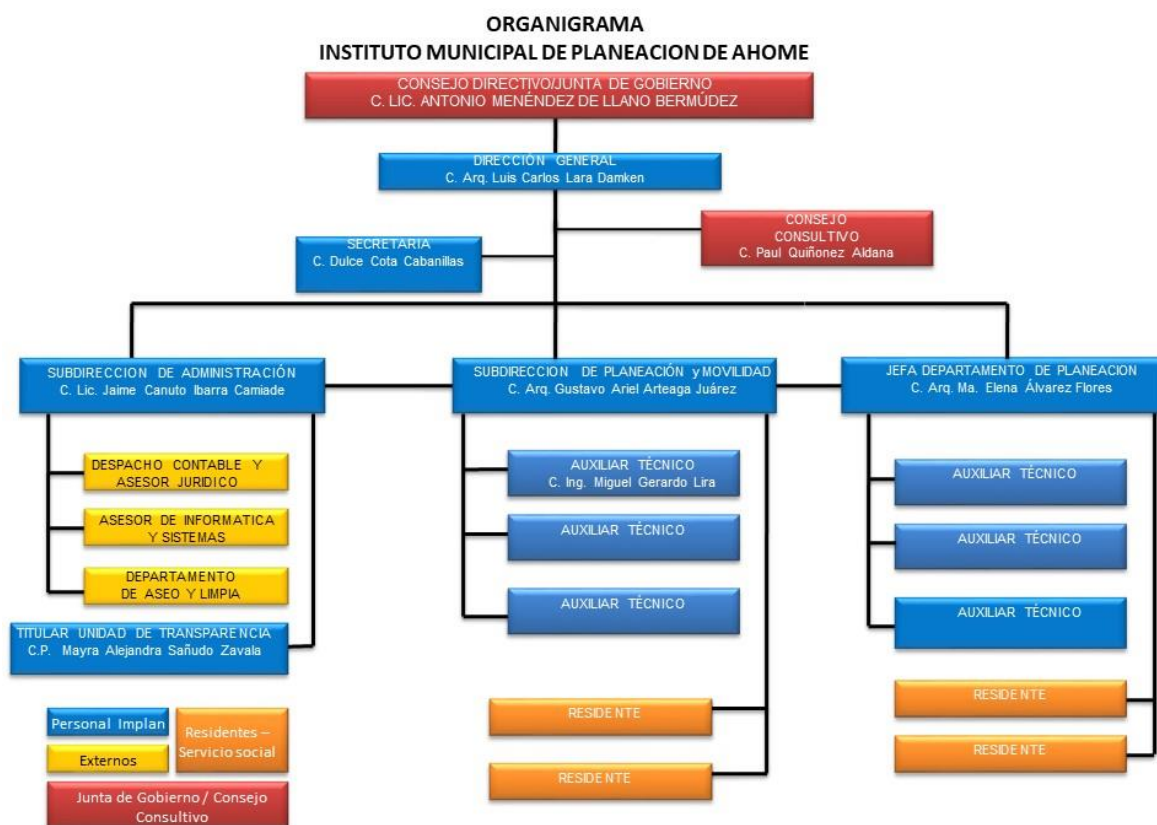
ORGANIGRAMA
INSTITUTO MUNICIPAL DE PLANEACION DE AHOME

CONSEJO DIRECTIVO/JUNTA DE GOBIERNO
C. LIC. ANTONIO MENÉNDEZ DE LLANO BERMÚDEZ

DIRECCIÓN GENERAL
C. Arq. Luis Carlos Lara Damken

SECRETARIA
C. Dulce Cota Cabanillas

CONSEJO CONSULTIVO
C. Paul Quiñonez Aldana

SUBDIRECCION DE ADMINISTRACIÓN
C. Lic. Jaime Canuto Ibarra Camiade

DESPACHO CONTABLE Y ASESOR JURIDICO

ASESOR DE INFORMATICA Y SISTEMAS

DEPARTAMENTO DE ASEO Y LIMPIA

TITULAR UNIDAD DE TRANSPARENCIA
C.P. Mayra Alejandra Sañudo Zavala

SUBDIRECCION DE PLANEACIÓN y MOVILIDAD
C. Arq. Gustavo Ariel Arteaga Juárez

AUXILIAR TÉCNICO
C. Ing. Miguel Gerardo Lira

AUXILIAR TÉCNICO

AUXILIAR TÉCNICO

RESIDENTE

RESIDENTE

JEFA DEPARTAMENTO DE PLANEACION
C. Arq. Ma. Elena Álvarez Flores

AUXILIAR TÉCNICO

AUXILIAR TÉCNICO

AUXILIAR TÉCNICO

RESIDENTE

RESIDENTE

Personal Implan

Externos

Residentes – Servicio social

Junta de Gobierno / Consejo Consultivo